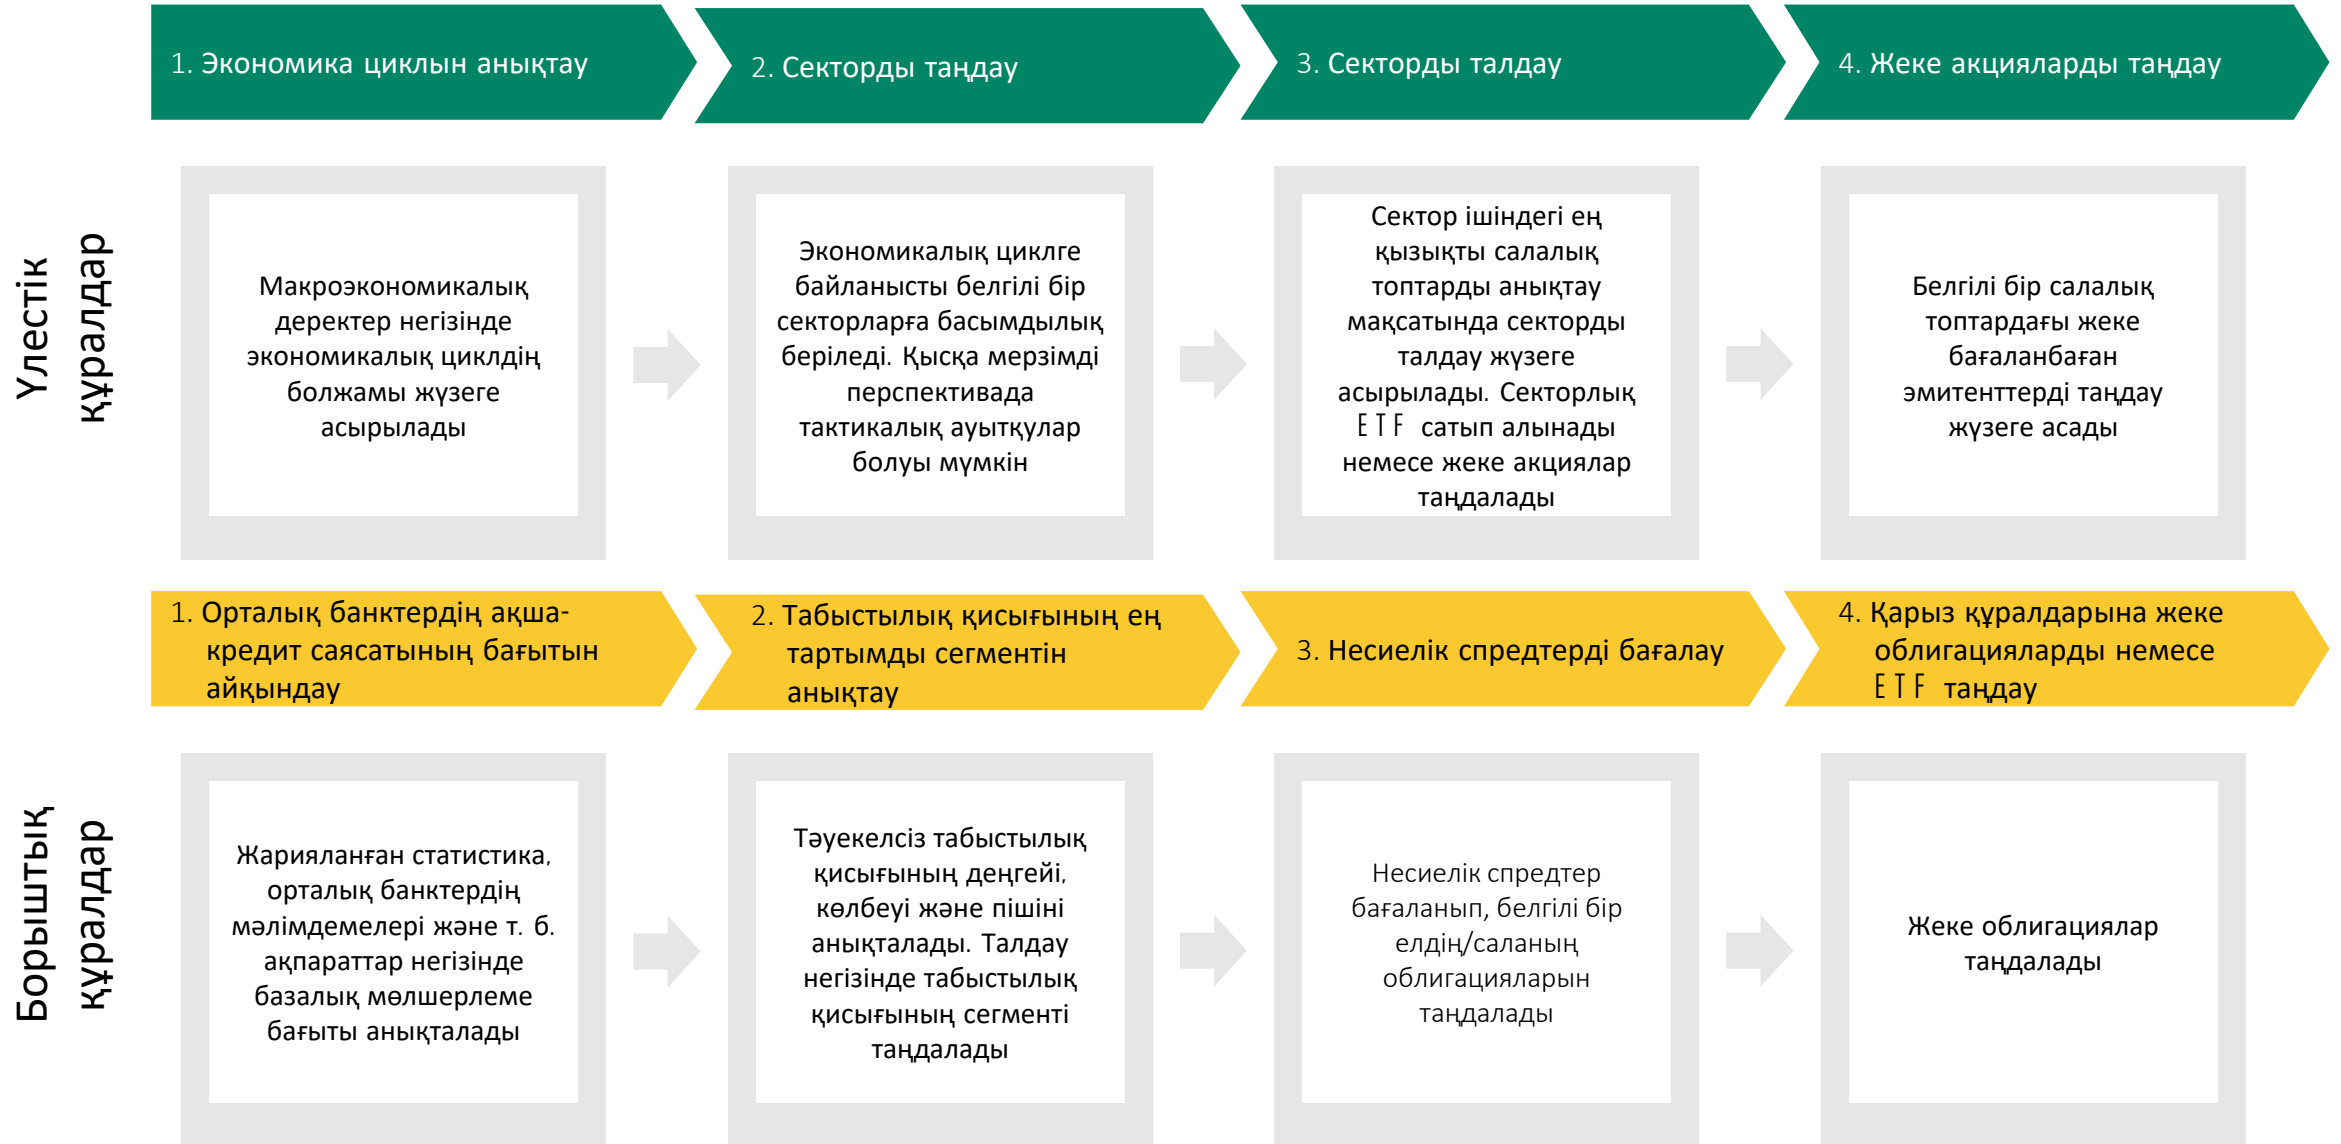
1. Экономика циклын анықтау

2. Секторды таңдау

3. Секторды талдау

4. Жеке акцияларды таңдау

Үлестік құралдар

Макроэкономикалық деректер негізінде экономикалық циклдің болжамы жүзеге асырылады

Экономикалық циклге байланысты белгілі бір секторларға басымдылық беріледі. Қысқа мерзімді перспективада тактикалық ауытқулар болуы мүмкін

Сектор ішіндегі ең қызықты салалық топтарды анықтау мақсатында секторды талдау жүзеге асырылады. Секторлық ETF сатып алынады немесе жеке акциялар таңдалады

Белгілі бір салалық топтардағы жеке бағаланбаған эмитенттерді таңдау жүзеге асады

1. Орталық банктердің ақша-кредит саясатының бағытын айқындау

2. Табыстылық қисығының ең тартымды сегментін анықтау

3. Несиелік спредтерді бағалау

4. Қарыз құралдарына жеке облигацияларды немесе ETF таңдау

Борыштық құралдар

Жарияланған статистика, орталық банктердің мәлімдемелері және т. б. ақпараттар негізінде базалық мөлшерлеме бағыты анықталады

Тәуекелсіз табыстылық қисығының деңгейі, көлбеуі және пішіні анықталады. Талдау негізінде табыстылық қисығының сегменті таңдалады

Несиелік спредтер бағаланып, белгілі бір елдің/саланың облигацияларын таңдалады

Жеке облигациялар таңдалады